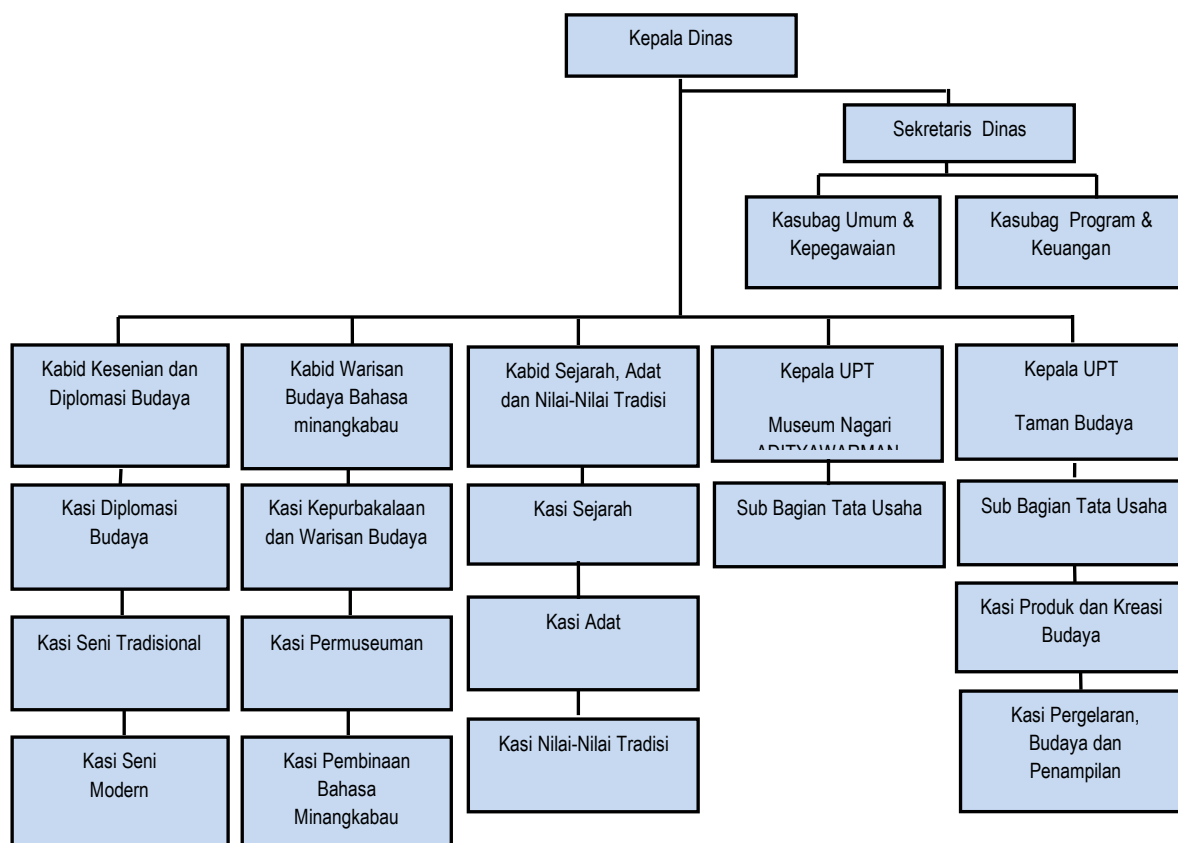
Kepala Dinas

Sekretaris Dinas

Kasubag Umum & Kepegawaian

Kasubag Program & Keuangan

Kabid Kesenian dan Diplomasi Budaya

Kasi Diplomasi Budaya

Kasi Seni Tradisional

Kasi Seni Modern

Kabid Warisan Budaya Bahasa minangkabau

Kasi Kepurbakalaan dan Warisan Budaya

Kasi Permuseuman

Kasi Pembinaan Bahasa Minangkabau

Kabid Sejarah, Adat dan Nilai-Nilai Tradisi

Kasi Sejarah

Kasi Adat

Kasi Nilai-Nilai Tradisi

Kepala UPT

Museum Nagari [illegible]

Sub Bagian Tata Usaha

Kepala UPT

Taman Budaya

Sub Bagian Tata Usaha

Kasi Produk dan Kreasi Budaya

Kasi Pergelaran, Budaya dan Penampilan